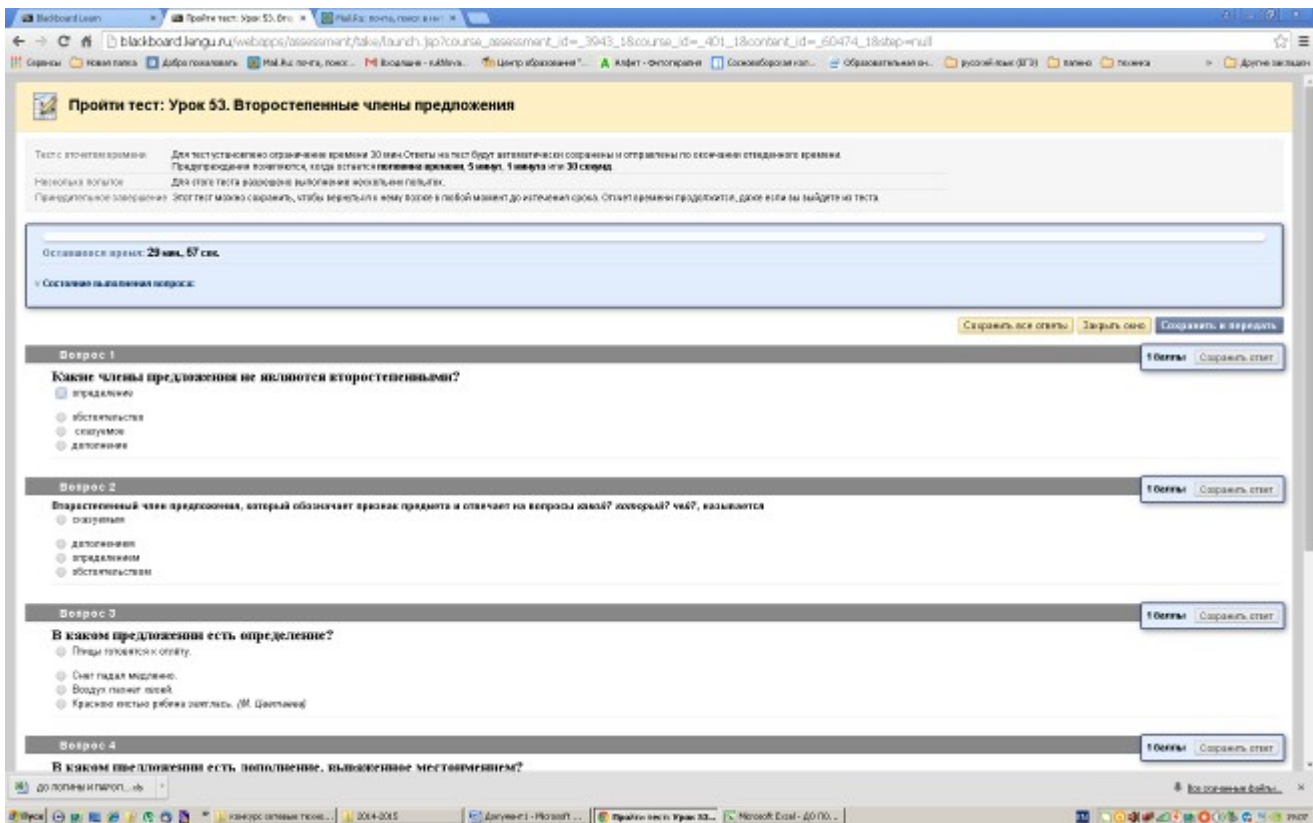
Blackboard Learn | Пройти тест: Урок 53. Вто | Mail.Ru: почта, поиск в инт

blackboard.lengu.ru/webapps/assessment/take/launch.jsp?course_assessment_id=_3943_1&course_id=_401_1&content_id=_60474_1&step=null

Пройти тест: Урок 53. Второстепенные члены предложения

Тест с отсчетом времени | Для теста установлено ограничение времени 30 мин. Ответы на тест будут автоматически сохранены и отправлены по окончании отведенного времени. Предупреждения появляются, когда остается половина времени, 5 минут, 1 минута или 30 секунд.
Несколько попыток | Для этого теста разрешено выполнение нескольких попыток.
Принудительное завершение | Этот тест можно сохранить, чтобы вернуться к нему позже в любой момент до истечения срока. Отсчет времени продолжится, даже если вы выйдете из теста.

Оставшееся время: 29 мин, 57 сек.

Состояние выполнения вопроса:

Сохранить все ответы | Закрыть окно | Сохранить и передать

Вопрос 1 | 1 баллы | Сохранить ответ

Какие члены предложения не являются второстепенными?
определение
обстоятельства
сказуемое
дополнение

Вопрос 2 | 1 баллы | Сохранить ответ

Второстепенный член предложения, который обозначает признак предмета и отвечает на вопросы какой? который? чей?, называется
сказуемым
дополнением
определением
обстоятельством

Вопрос 3 | 1 баллы | Сохранить ответ

В каком предложении есть определение?
Птицы готовятся к отлёту.
Снег падал медленно.
Воздух пахнет хвоей.
Красною кистью рябина зажглась. (М. Цветаева)

Вопрос 4 | 1 баллы | Сохранить ответ

В каком предложении есть дополнение, выраженное местоимением?

до логины и парол....xls

Все скачанные файлы...

Пуск | конкурс сетевых проек... | 2014-2015 | Документ1 - Microsoft ... | Пройти тест: Урок 53... | Microsoft Excel - ДО ЛО...